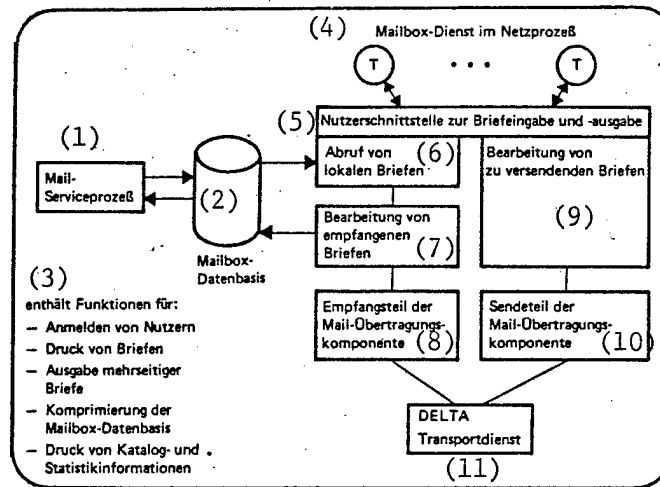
(4) Mailbox-Dienst im Netzprozeß

T

• • •

T

(5) Nutzerschnittstelle zur Briefeingabe und -ausgabe

(1)

Mail-Serviceprozeß

(2)

Mailbox-Datenbasis

Abruf von lokalen Briefen (6)

Bearbeitung von zu versendenden Briefen

(9)

Bearbeitung von empfangenen Briefen (7)

(3)

enthält Funktionen für:

– Anmelden von Nutzern

– Druck von Briefen

– Ausgabe mehrseitiger Briefe

– Komprimierung der Mailbox-Datenbasis

– Druck von Katalog- und Statistikinformationen

Empfangsteil der Mail-Übertragungskomponente (8)

Sendeteil der Mail-Übertragungskomponente (10)

DELTA Transportdienst

(11)